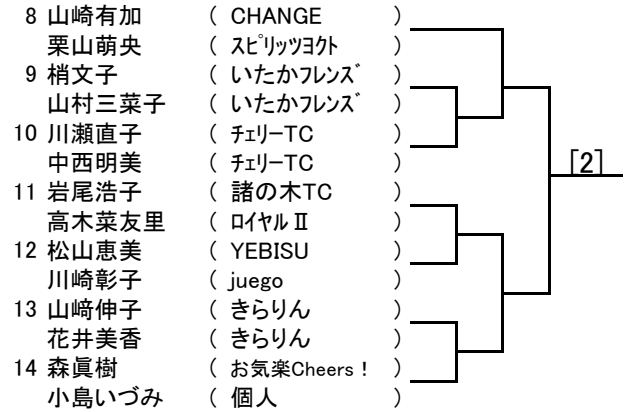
8 山崎有加 ( CHANGE )
栗山萌央 ( ｽﾋﾟﾘｯﾂﾖｸﾄ )
9 梢文子 ( いたかﾌﾚﾝｽﾞ )
山村三菜子 ( いたかﾌﾚﾝｽﾞ )
10 川瀬直子 ( ﾁｪﾘｰTC )
中西明美 ( ﾁｪﾘｰTC )
11 岩尾浩子 ( 諸の木TC )
高木菜友里 ( ﾛｲﾔﾙ Ⅱ )
12 松山恵美 ( YEBISU )
川崎彰子 ( juego )
13 山﨑伸子 ( きらりん )
花井美香 ( きらりん )
14 森眞樹 ( お気楽Cheers！ )
小島いづみ ( 個人 )

[2]